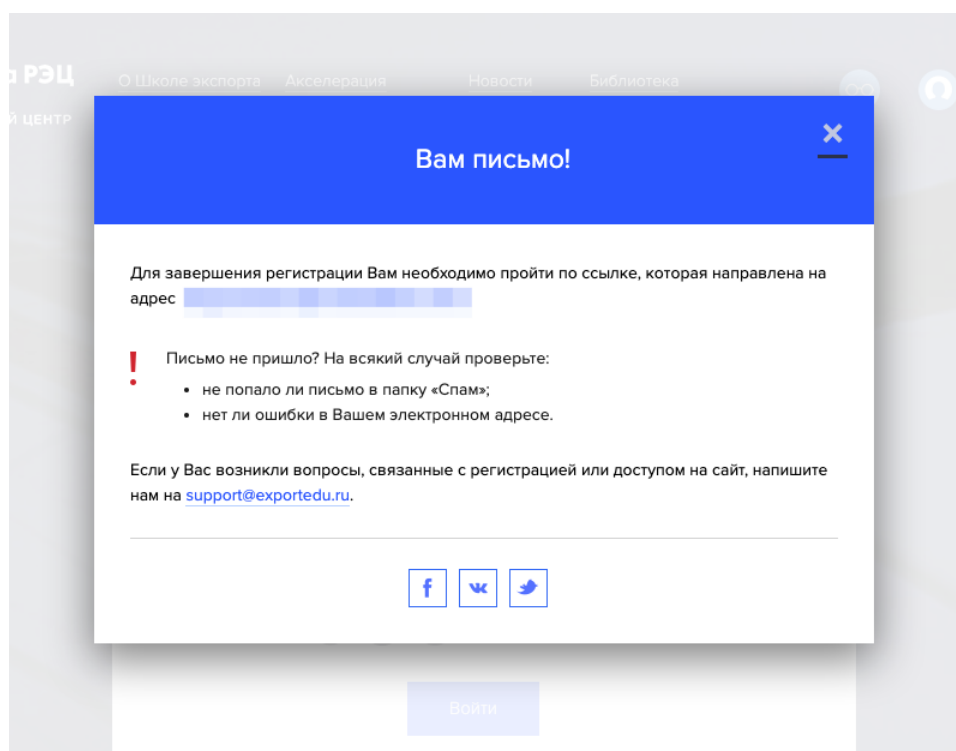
а РЭЦ
Й ЦЕНТР
О Школе экспорта Акселерация Новости Библиотека

Вам письмо!

×

Для завершения регистрации Вам необходимо пройти по ссылке, которая направлена на адрес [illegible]

!

Письмо не пришло? На всякий случай проверьте:

• не попало ли письмо в папку «Спам»;
• нет ли ошибки в Вашем электронном адресе.

Если у Вас возникли вопросы, связанные с регистрацией или доступом на сайт, напишите нам на support@exportedu.ru.

f vk

Войти